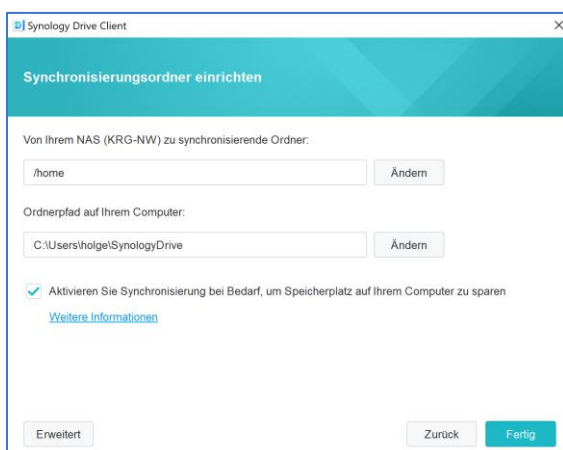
Synology Drive Client
×

Synchronisierungsordner einrichten

Von Ihrem NAS (KRG-NW) zu synchronisierende Ordner:

/home

Ändern

Ordnerpfad auf Ihrem Computer:

C:\Users\holge\SynologyDrive

Ändern

Aktivieren Sie Synchronisierung bei Bedarf, um Speicherplatz auf Ihrem Computer zu sparen

Weitere Informationen

Erweitert

Zurück

Fertig